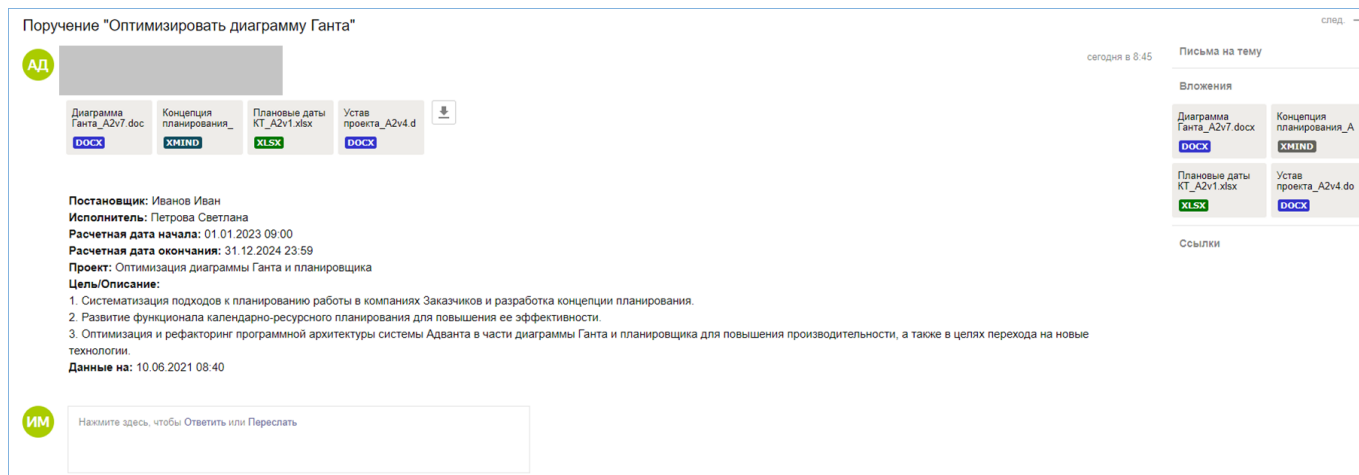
Поручение "Оптимизировать диаграмму Ганта"

след.

АД

сегодня в 8:45

Диаграмма Ганта_A2v7.doc
DOCX

Концепция планирования_
XMIND

Плановые даты КТ_A2v1.xlsx
XLSX

Устав проекта_A2v4.d
DOCX

Постановщик: Иванов Иван
Исполнитель: Петрова Светлана
Расчетная дата начала: 01.01.2023 09:00
Расчетная дата окончания: 31.12.2024 23:59
Проект: Оптимизация диаграммы Ганта и планировщика
Цель/Описание:
1. Систематизация подходов к планированию работы в компаниях Заказчиков и разработка концепции планирования.
2. Развитие функционала календарно-ресурсного планирования для повышения ее эффективности.
3. Оптимизация и рефакторинг программной архитектуры системы Адванта в части диаграммы Ганта и планировщика для повышения производительности, а также в целях перехода на новые технологии.
Данные на: 10.06.2021 08:40

ИМ

Нажмите здесь, чтобы Ответить или Переслать

Письма на тему

Вложения

Диаграмма Ганта_A2v7.docx
DOCX

Концепция планирования_A
XMIND

Плановые даты КТ_A2v1.xlsx
XLSX

Устав проекта_A2v4.do
DOCX

Ссылки